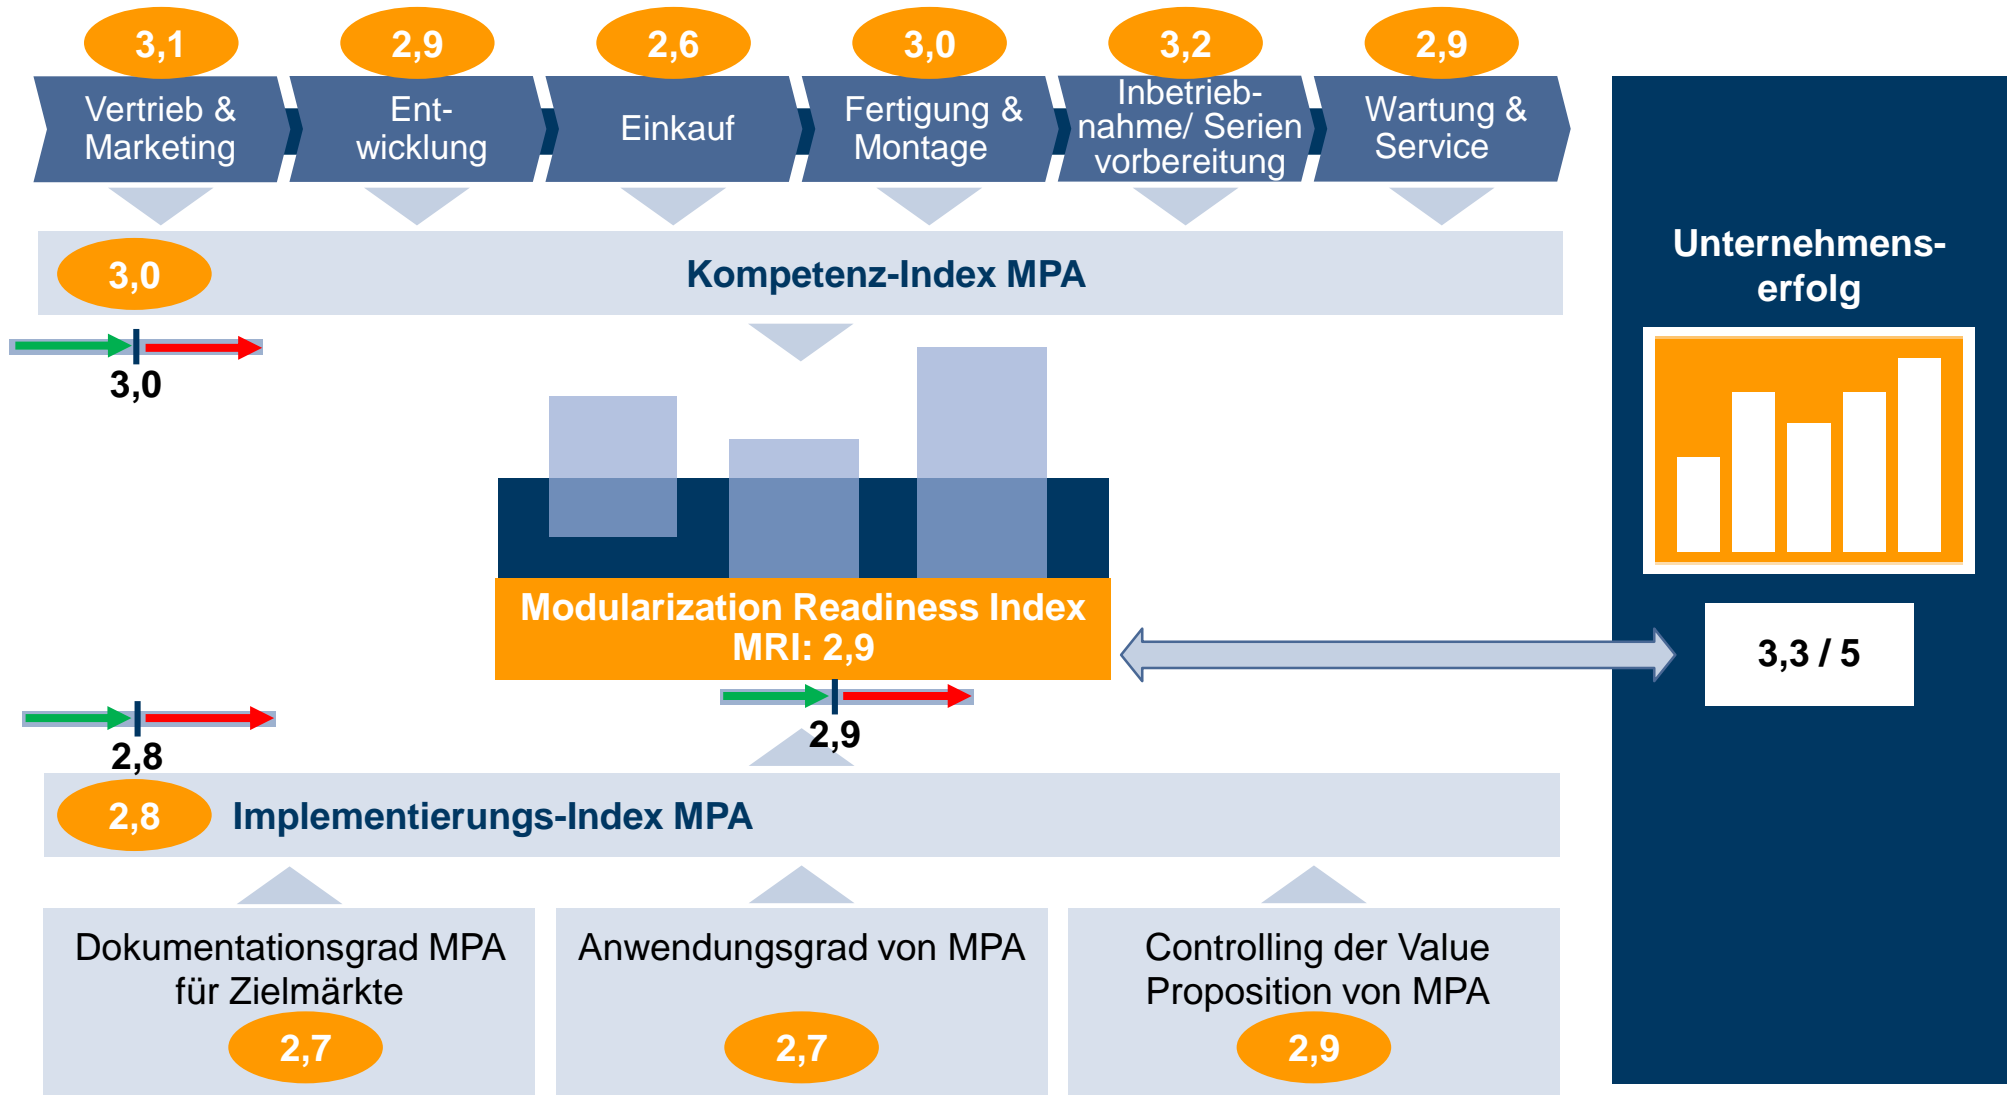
3,1
Vertrieb & Marketing

2,9
Entwicklung

2,6
Einkauf

3,0
Fertigung & Montage

3,2
Inbetriebnahme/ Serienvorbereitung

2,9
Wartung & Service

3,0
Kompetenz-Index MPA

3,0

Unternehmenserfolg

Modularization Readiness Index
MRI: 2,9

3,3 / 5

2,8

2,9

2,8
Implementierungs-Index MPA

Dokumentationsgrad MPA für Zielmärkte
2,7

Anwendungsgrad von MPA
2,7

Controlling der Value Proposition von MPA
2,9